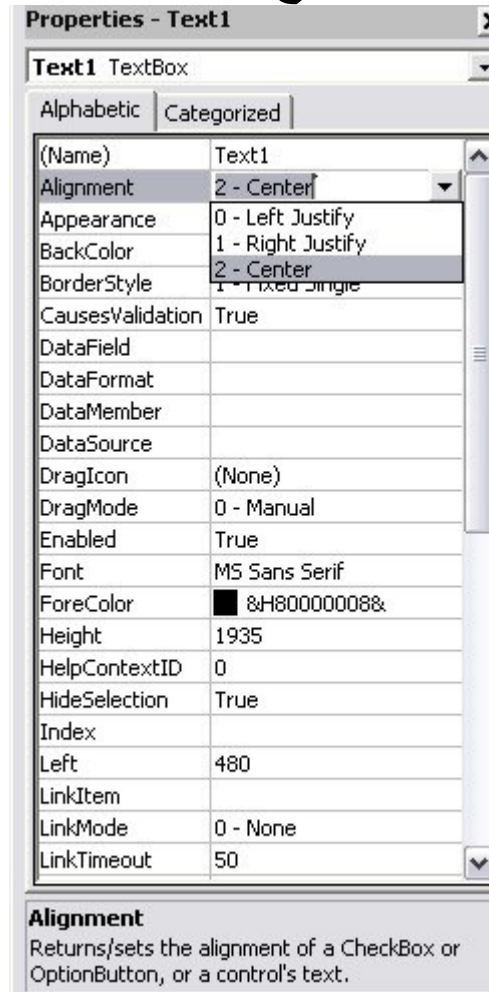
Properties - Text1

Text1 TextBox

Alphabetic | Categorized

| (Name) | Text1 |
|---|---|
| Alignment | 2 - Center |
| Appearance | 0 - Left Justify |
| BackColor | 1 - Right Justify |
| BorderStyle | 2 - Center |
| CausesValidation | True |
| DataField | |
| DataFormat | |
| DataMember | |
| DataSource | |
| DragIcon | (None) |
| DragMode | 0 - Manual |
| Enabled | True |
| Font | MS Sans Serif |
| ForeColor | &H80000008& |
| Height | 1935 |
| HelpContextID | 0 |
| HideSelection | True |
| Index | |
| Left | 480 |
| LinkItem | |
| LinkMode | 0 - None |
| LinkTimeout | 50 |

Alignment
Returns/sets the alignment of a CheckBox or OptionButton, or a control's text.